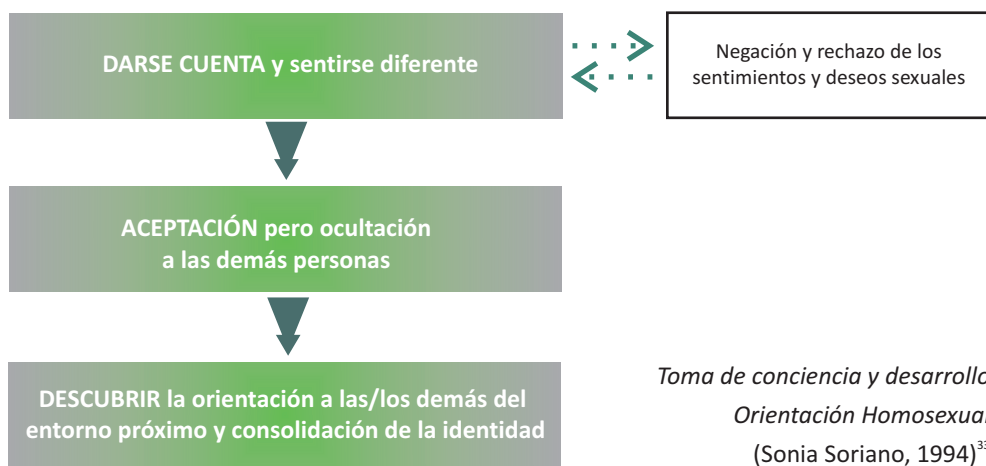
DARSE CUENTA y sentirse diferente

Negación y rechazo de los sentimientos y deseos sexuales

ACEPTACIÓN pero ocultación a las demás personas

DESCUBRIR la orientación a las/los demás del entorno próximo y consolidación de la identidad

*Toma de conciencia y desarrollo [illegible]*
*Orientación Homosexua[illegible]*
(Sonia Soriano, 1994)$^{3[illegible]}$